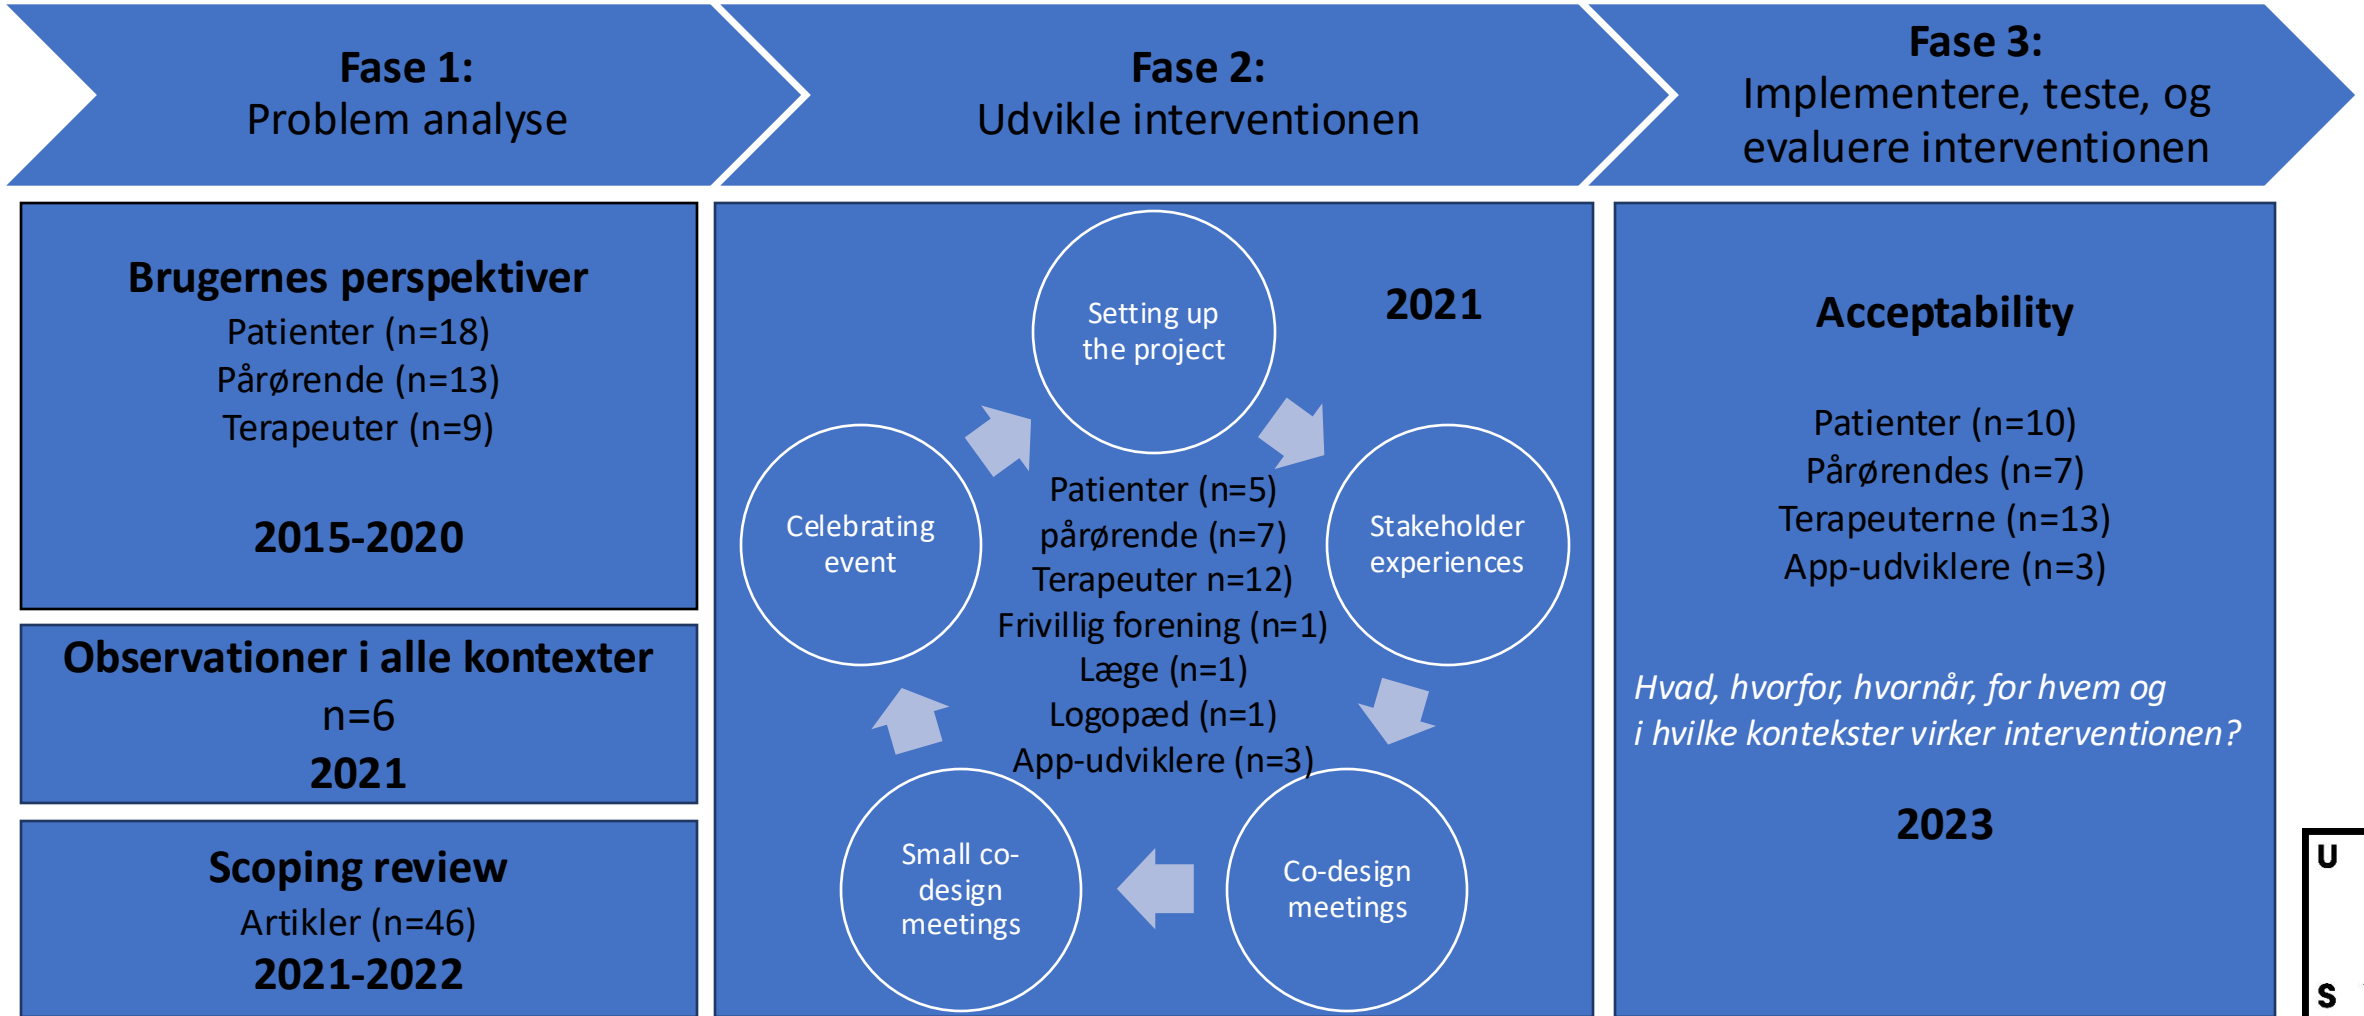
Fase 1:
Problem analyse

Fase 2:
Udvikle interventionen

Fase 3:
Implementere, teste, og evaluere interventionen

Brugernes perspektiver
Patienter (n=18)
Pårørende (n=13)
Terapeuter (n=9)

2015-2020

Observationer i alle kontexter
n=6
2021

Scoping review
Artikler (n=46)
2021-2022

Setting up the project

2021

Celebrating event

Stakeholder experiences

Patienter (n=5)
pårørende (n=7)
Terapeuter n=12)
Frivillig forening (n=1)
Læge (n=1)
Logopæd (n=1)
App-udviklere (n=3)

Small co-design meetings

Co-design meetings

Acceptability

Patienter (n=10)
Pårørendes (n=7)
Terapeuterne (n=13)
App-udviklere (n=3)

Hvad, hvorfor, hvornår, for hvem og i hvilke kontekster virker interventionen?

2023

U
S